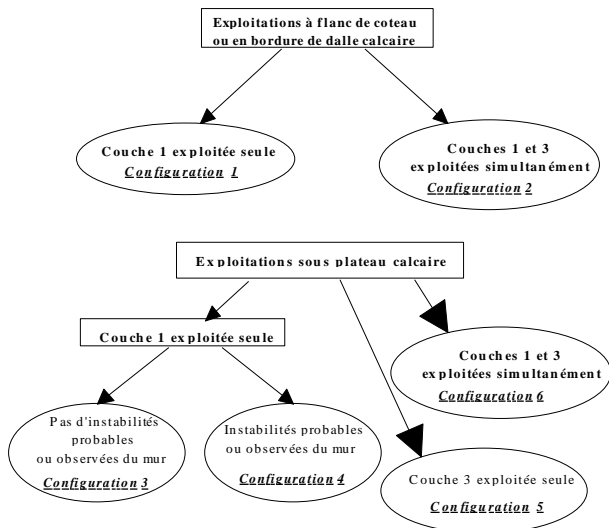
Exploitations à flanc de coteau ou en bordure de dalle calcaire

Couche 1 exploitée seule
Configuration 1

Couches 1 et 3 exploitées simultanément
Configuration 2

Exploitations sous plateau calcaire

Couche 1 exploitée seule

Couches 1 et 3 exploitées simultanément
Configuration 6

Pas d'instabilités probables ou observées du mur
Configuration 3

Instabilités probables ou observées du mur
Configuration 4

Couche 3 exploitée seule
Configuration 5